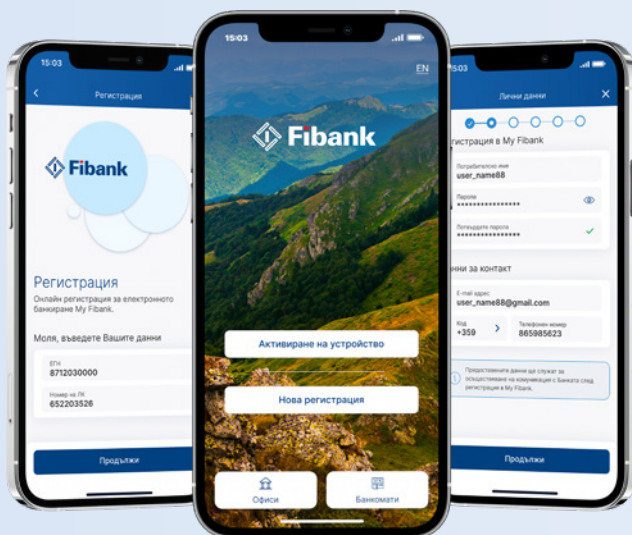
15:03

Регистрация

Fibank

Регистрация

Онлайн регистрация за електронното банкиране My Fibank.

Моля, въведете Вашите данни

ЕГН
8712030000

Номер на ЛК
652203526

Продължи

15:03

EN

Fibank

Активиране на устройство

Нова регистрация

Офиси

Банкомати

15:03

Лични данни

гистрация в My Fibank

Потребителско име
user_name88

Парола
****************

Потвърдете парола
****************

нни за контакт

E-mail адрес
user_name88@gmail.com

Код
+359

Телефонен номер
865985623

Предоставените данни ще служат за осъществяване на комуникация с Банката след регистрация в My Fibank.

Продължи